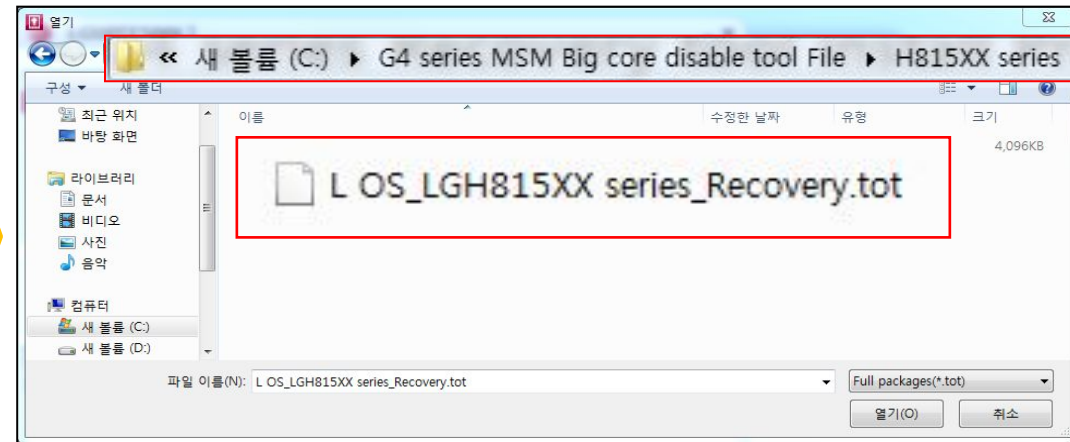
열기

« 새 볼륨 (C:) ▸ G4 series MSM Big core disable tool File ▸ H815XX series

구성 ▾ 새 폴더

최근 위치
바탕 화면

라이브러리
문서
비디오
사진
음악

컴퓨터
새 볼륨 (C:)
새 볼륨 (D:)

| 이름 | 수정한 날짜 | 유형 | 크기 |
|---|---|---|---|
| L OS_LGH815XX series_Recovery.tot | | | 4,096KB |

파일 이름(N): L OS_LGH815XX series_Recovery.tot

Full packages(*.tot)

열기(O)

취소